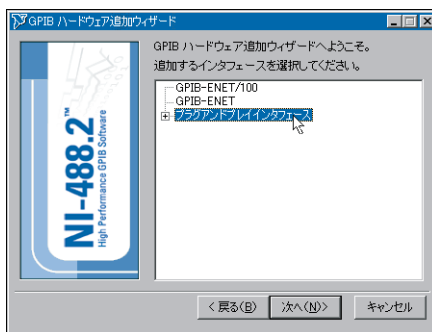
GPIB ハードウェア追加ウィザード

GPIB ハードウェア追加ウィザードへようこそ。
追加するインタフェースを選択してください。

GPIB-ENET/100
GPIB-ENET
プラグアンドプレイインタフェース

NI-488.2™
High Performance GPIB Software

< 戻る(B)
次へ(N) >
キャンセル